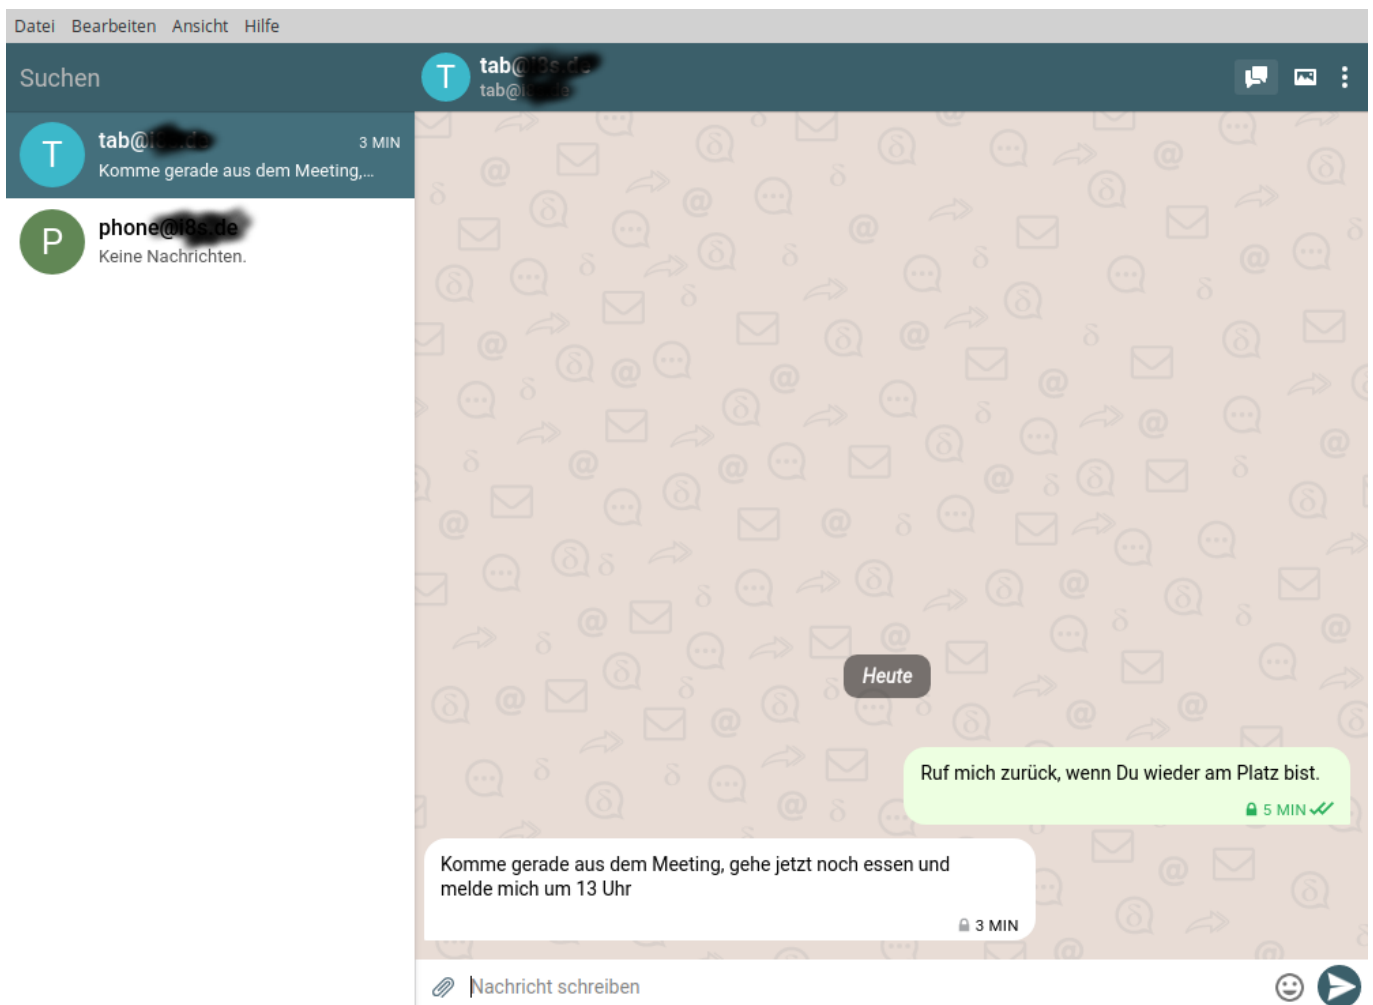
Datei Bearbeiten Ansicht Hilfe

Suchen

T tab@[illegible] 3 MIN
Komme gerade aus dem Meeting,...

P phone@i8s.de
Keine Nachrichten.

T tab@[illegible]
tab@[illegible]

Heute

Ruf mich zurück, wenn Du wieder am Platz bist.
5 MIN

Komme gerade aus dem Meeting, gehe jetzt noch essen und melde mich um 13 Uhr
3 MIN

Nachricht schreiben